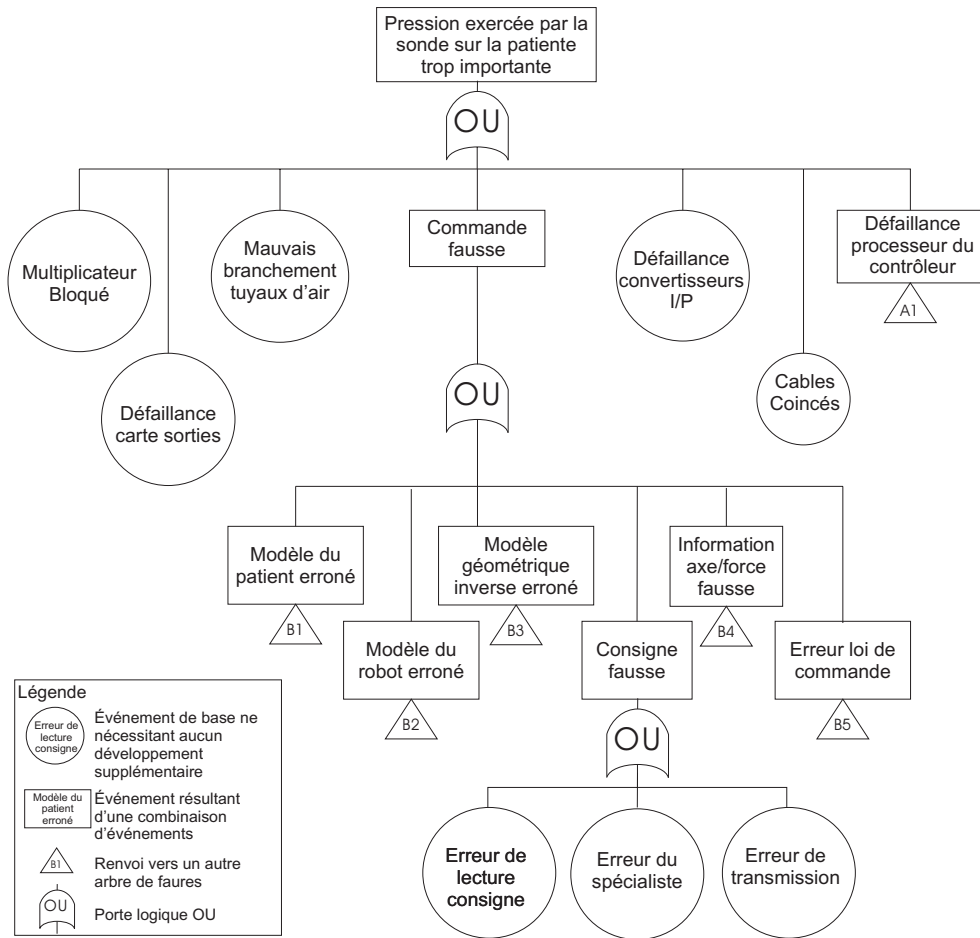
Pression exercée par la sonde sur la patiente trop importante

OU

Multiplicateur Bloqué

Défaillance carte sorties

Mauvais branchement tuyaux d'air

Commande fausse

Défaillance convertisseurs I/P

Cables Coincés

Défaillance processeur du contrôleur

A1

OU

Modèle du patient erroné

B1

Modèle du robot erroné

B2

Modèle géométrique inverse erroné

B3

Consigne fausse

Information axe/force fausse

B4

Erreur loi de commande

B5

OU

Erreur de lecture consigne

Erreur du spécialiste

Erreur de transmission

Légende

Erreur de lecture consigne

Événement de base ne nécessitant aucun développement supplémentaire

Modèle du patient erroné

Événement résultant d'une combinaison d'événements

B1

Renvoi vers un autre arbre de faures

OU

Porte logique OU